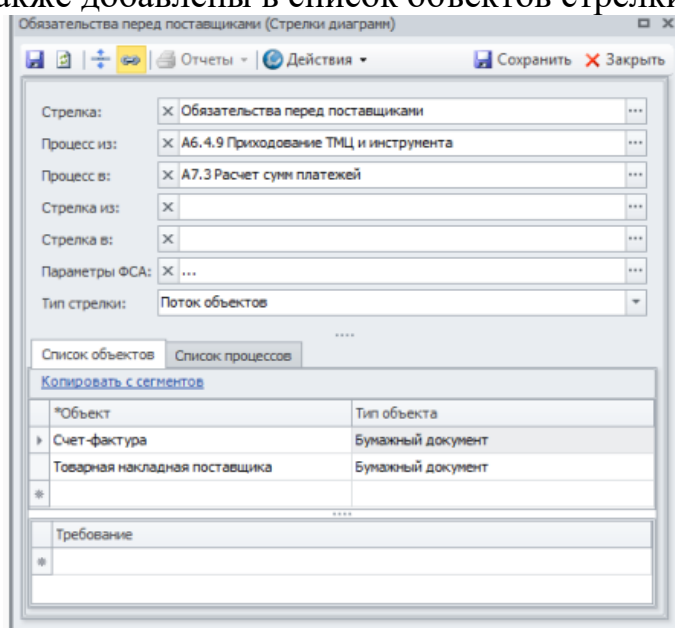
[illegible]акже добавлены в список объектов стрелки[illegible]

Обязательства перед поставщиками (Стрелки диаграмм)

Отчеты ▾ | Действия ▾ | Сохранить | Закрыть

Стрелка: × Обязательства перед поставщиками

Процесс из: × А6.4.9 Приходование ТМЦ и инструмента

Процесс в: × А7.3 Расчет сумм платежей

Стрелка из: ×

Стрелка в: ×

Параметры ФСА: × ...

Тип стрелки: Поток объектов

Список объектов | Список процессов

Копировать с сегментов

| *Объект | Тип объекта |
|---|---|
| Счет-фактура | Бумажный документ |
| Товарная накладная поставщика | Бумажный документ |
| | |

| Требование |
|---|
| |